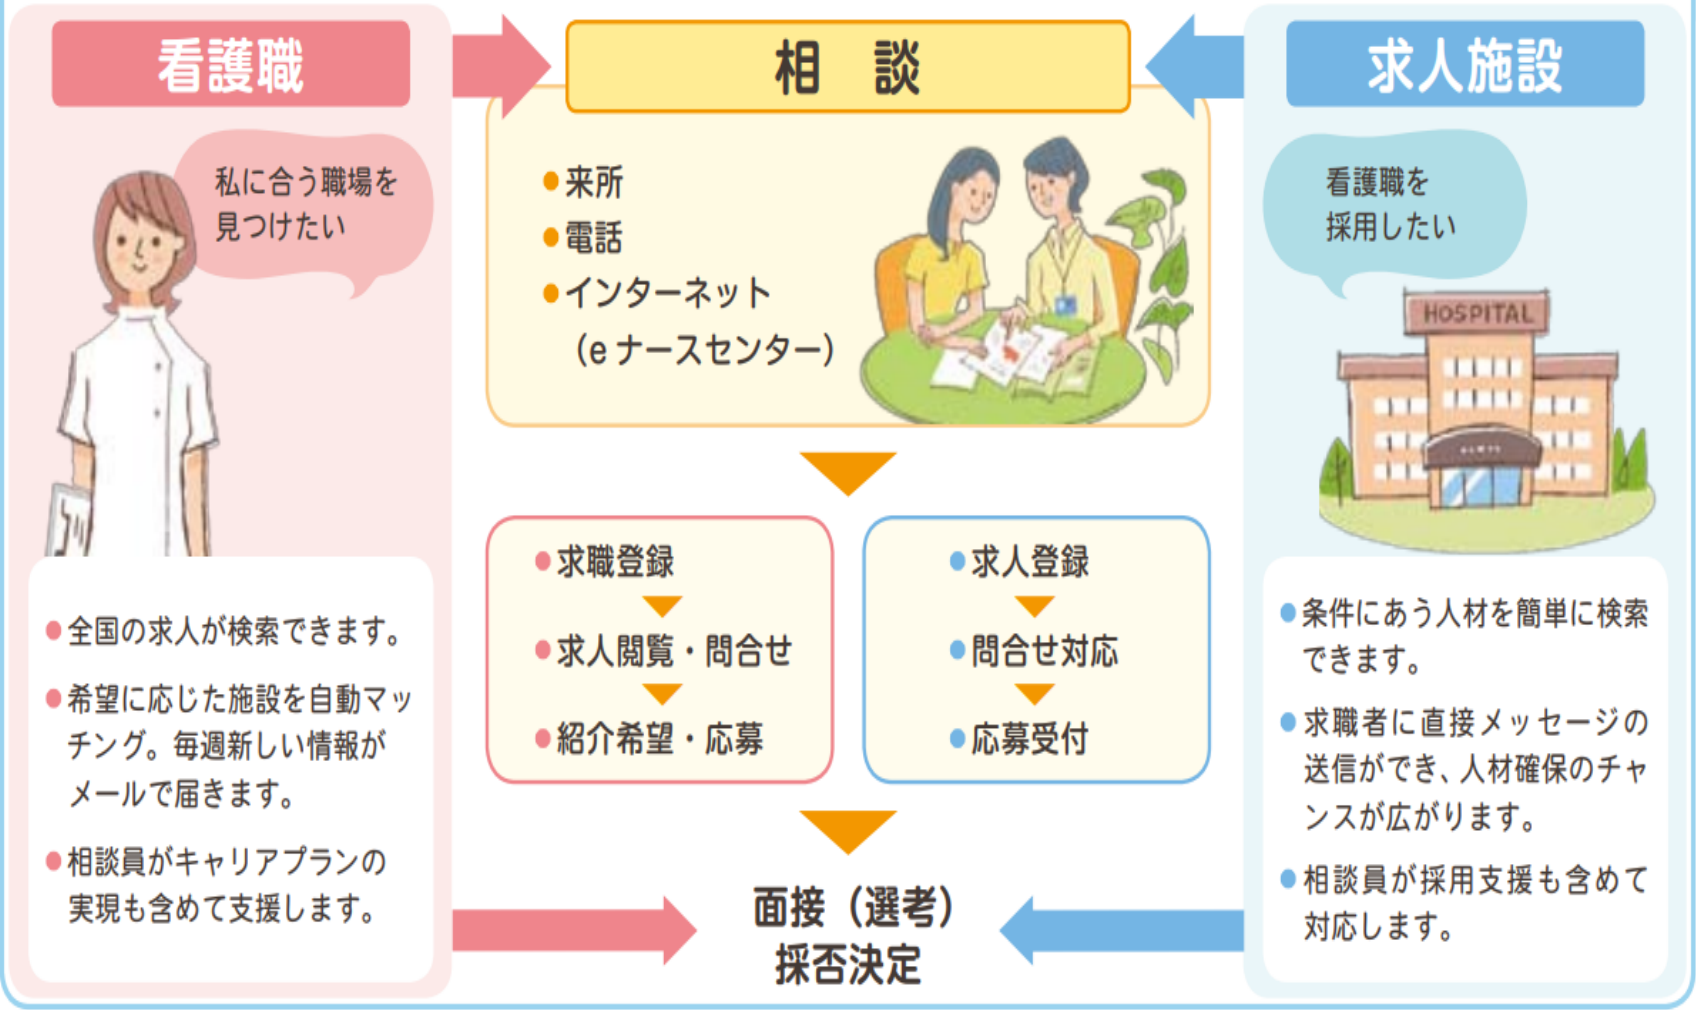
看護職

私に合う職場を見つけたい

●全国の求人が検索できます。

●希望に応じた施設を自動マッチング。毎週新しい情報がメールで届きます。

●相談員がキャリアプランの実現も含めて支援します。

相　談

●来所
●電話
●インターネット
（e ナースセンター）

●求職登録
●求人閲覧・問合せ
●紹介希望・応募

●求人登録
●問合せ対応
●応募受付

面接（選考）
採否決定

求人施設

看護職を採用したい

HOSPITAL

●条件にあう人材を簡単に検索できます。

●求職者に直接メッセージの送信ができ、人材確保のチャンスが広がります。

●相談員が採用支援も含めて対応します。